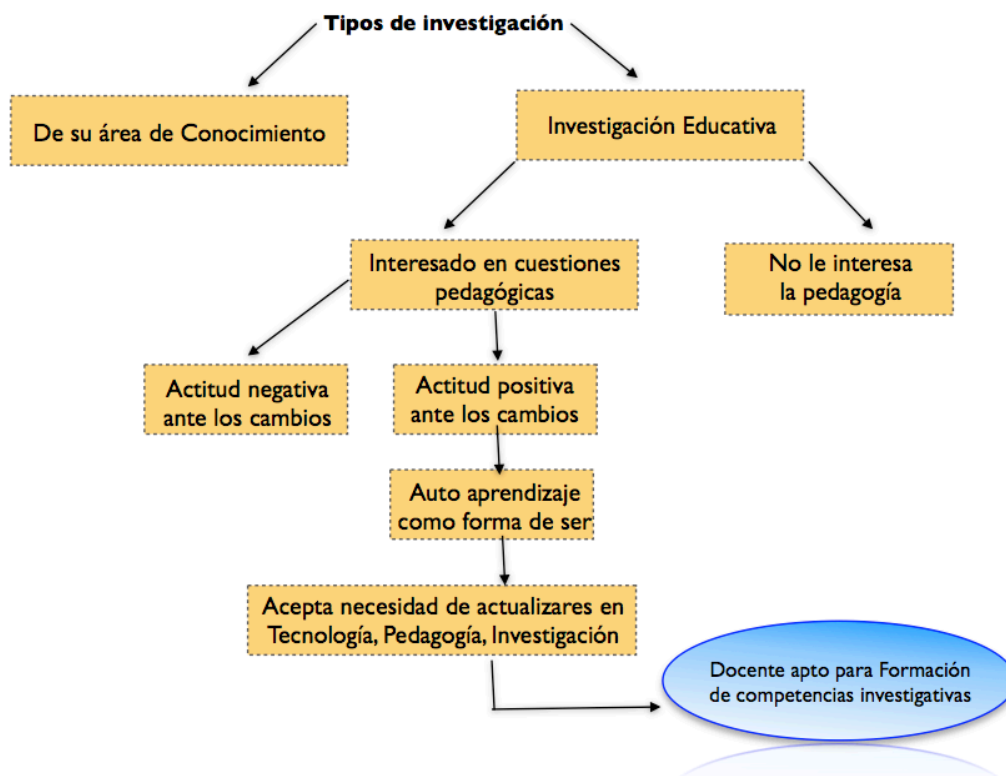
Tipos de investigación

De su área de Conocimiento

Investigación Educativa

Interesado en cuestiones pedagógicas

No le interesa la pedagogía

Actitud negativa ante los cambios

Actitud positiva ante los cambios

Auto aprendizaje como forma de ser

Acepta necesidad de actualizares en Tecnología, Pedagogía, Investigación

Docente apto para Formación de competencias investigativas